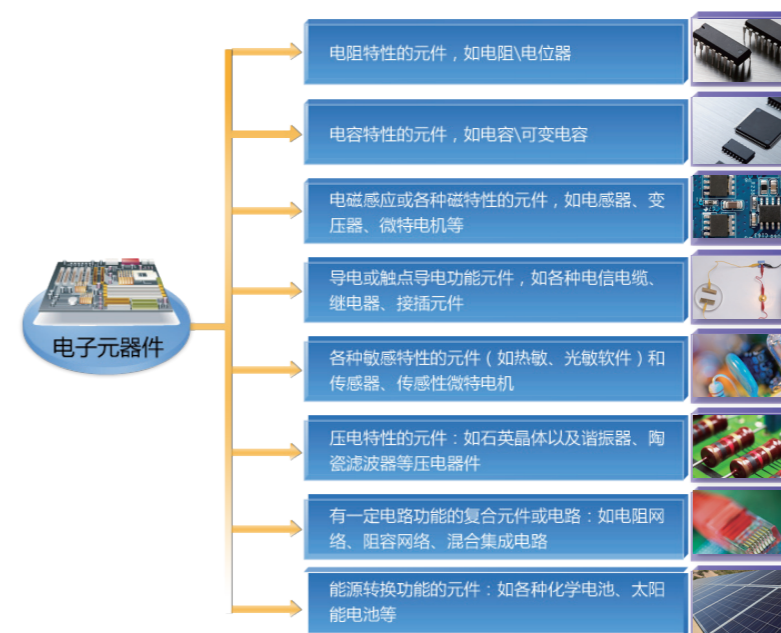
电子元器件

电阻特性的元件，如电阻\电位器

电容特性的元件，如电容\可变电容

电磁感应或各种磁特性的元件，如电感器、变压器、微特电机等

导电或触点导电功能元件，如各种电信电缆、继电器、接插元件

各种敏感特性的元件（如热敏、光敏软件）和传感器、传感性微特电机

压电特性的元件：如石英晶体以及谐振器、陶瓷滤波器等压电器件

有一定电路功能的复合元件或电路：如电阻网络、阻容网络、混合集成电路

能源转换功能的元件：如各种化学电池、太阳能电池等